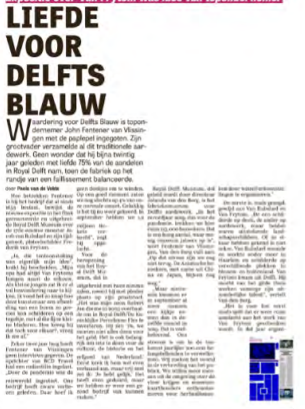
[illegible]

LIEFDE VOOR DELFTS BLAUW

Waardering voor Delfts Blauw is topondernemer John Fentener van Vlissingen met de paplepel ingegoten. Zijn grootvader verzamelde al dit traditionele aardewerk. Geen wonder dat hij bijna twintig jaar geleden met liefde 75% van de aandelen in Royal Delft nam, toen de fabriek op het randje van een faillissement balanceerde.

Door Paula van de Velde

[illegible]

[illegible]

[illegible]

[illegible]